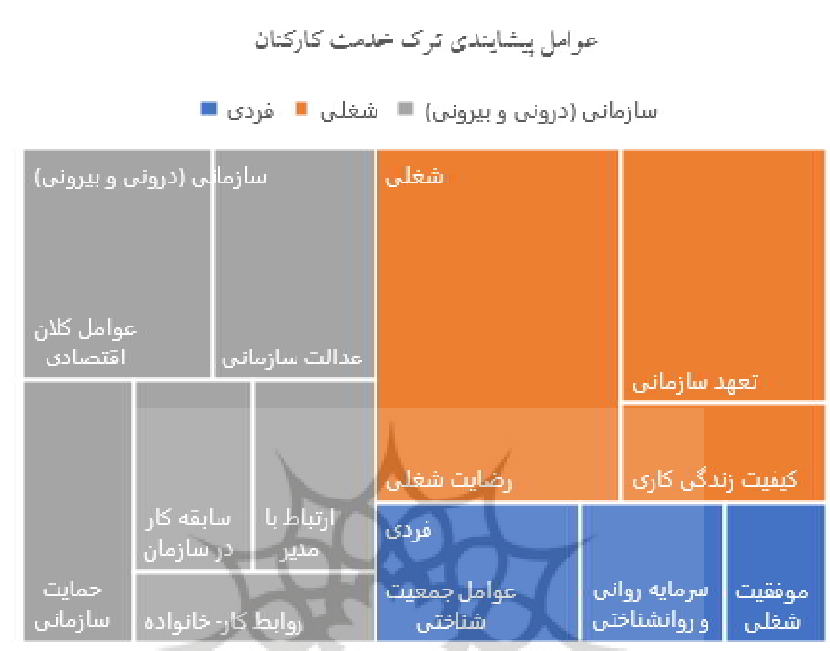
عوامل پیشایندی ترک خدمت کارکنان

سازمانی (درونی و بیرونی) شغلی فردی

سازمانی (درونی و بیرونی)

عوامل کلان اقتصادی

عدالت سازمانی

شغلی

تعهد سازمانی

رضایت شغلی

کیفیت زندگی کاری

سابقه کار در سازمان

ارتباط با مدیر

فردی

عوامل جمعیت شناختی

سرمایه روانی و روانشناختی

موفقیت شغلی

حمایت سازمانی

روابط کار- خانواده